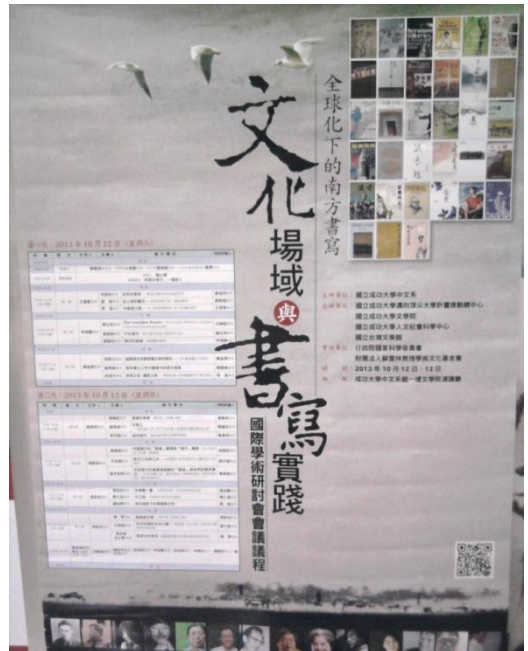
全球化下的南方書寫

文化場域與書寫實踐

國際學術研討會會議議程

第一天 2013年10月12日（星期六）

第二天 2013年10月13日（星期日）

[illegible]

主辦單位 國立成功大學中文系
協辦單位 國立成功大學臺灣文學系
國立成功大學文學院
國立成功大學人文社會科學中心
國立台灣文學館
贊助單位 行政院國家科學委員會
財團法人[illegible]文化基金會
時間 2013年10月12日 - 13日
地點 成功大學中文系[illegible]